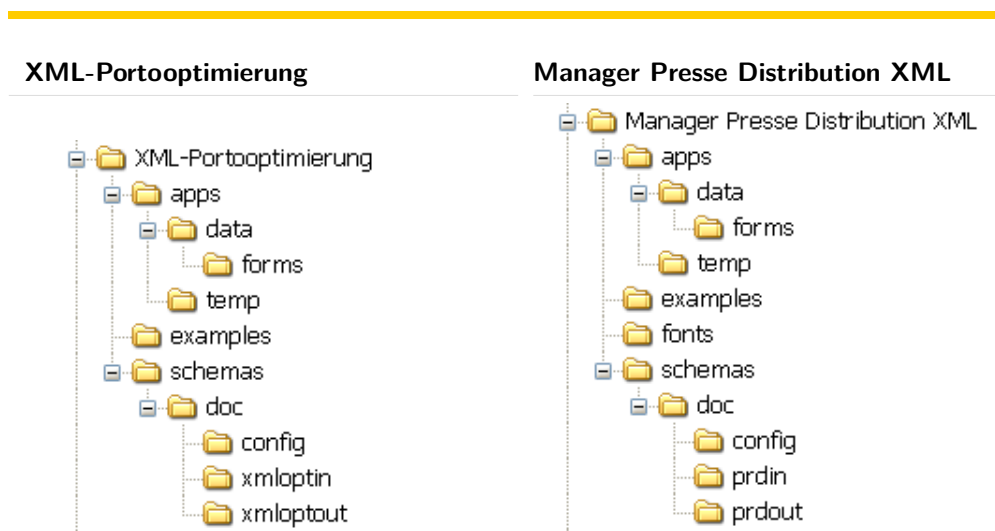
XML-Portooptimierung

XML-Portooptimierung
apps
data
forms
temp
examples
schemas
doc
config
xmloptin
xmloptout

Manager Presse Distribution XML

Manager Presse Distribution XML
apps
data
forms
temp
examples
fonts
schemas
doc
config
prdin
prdout